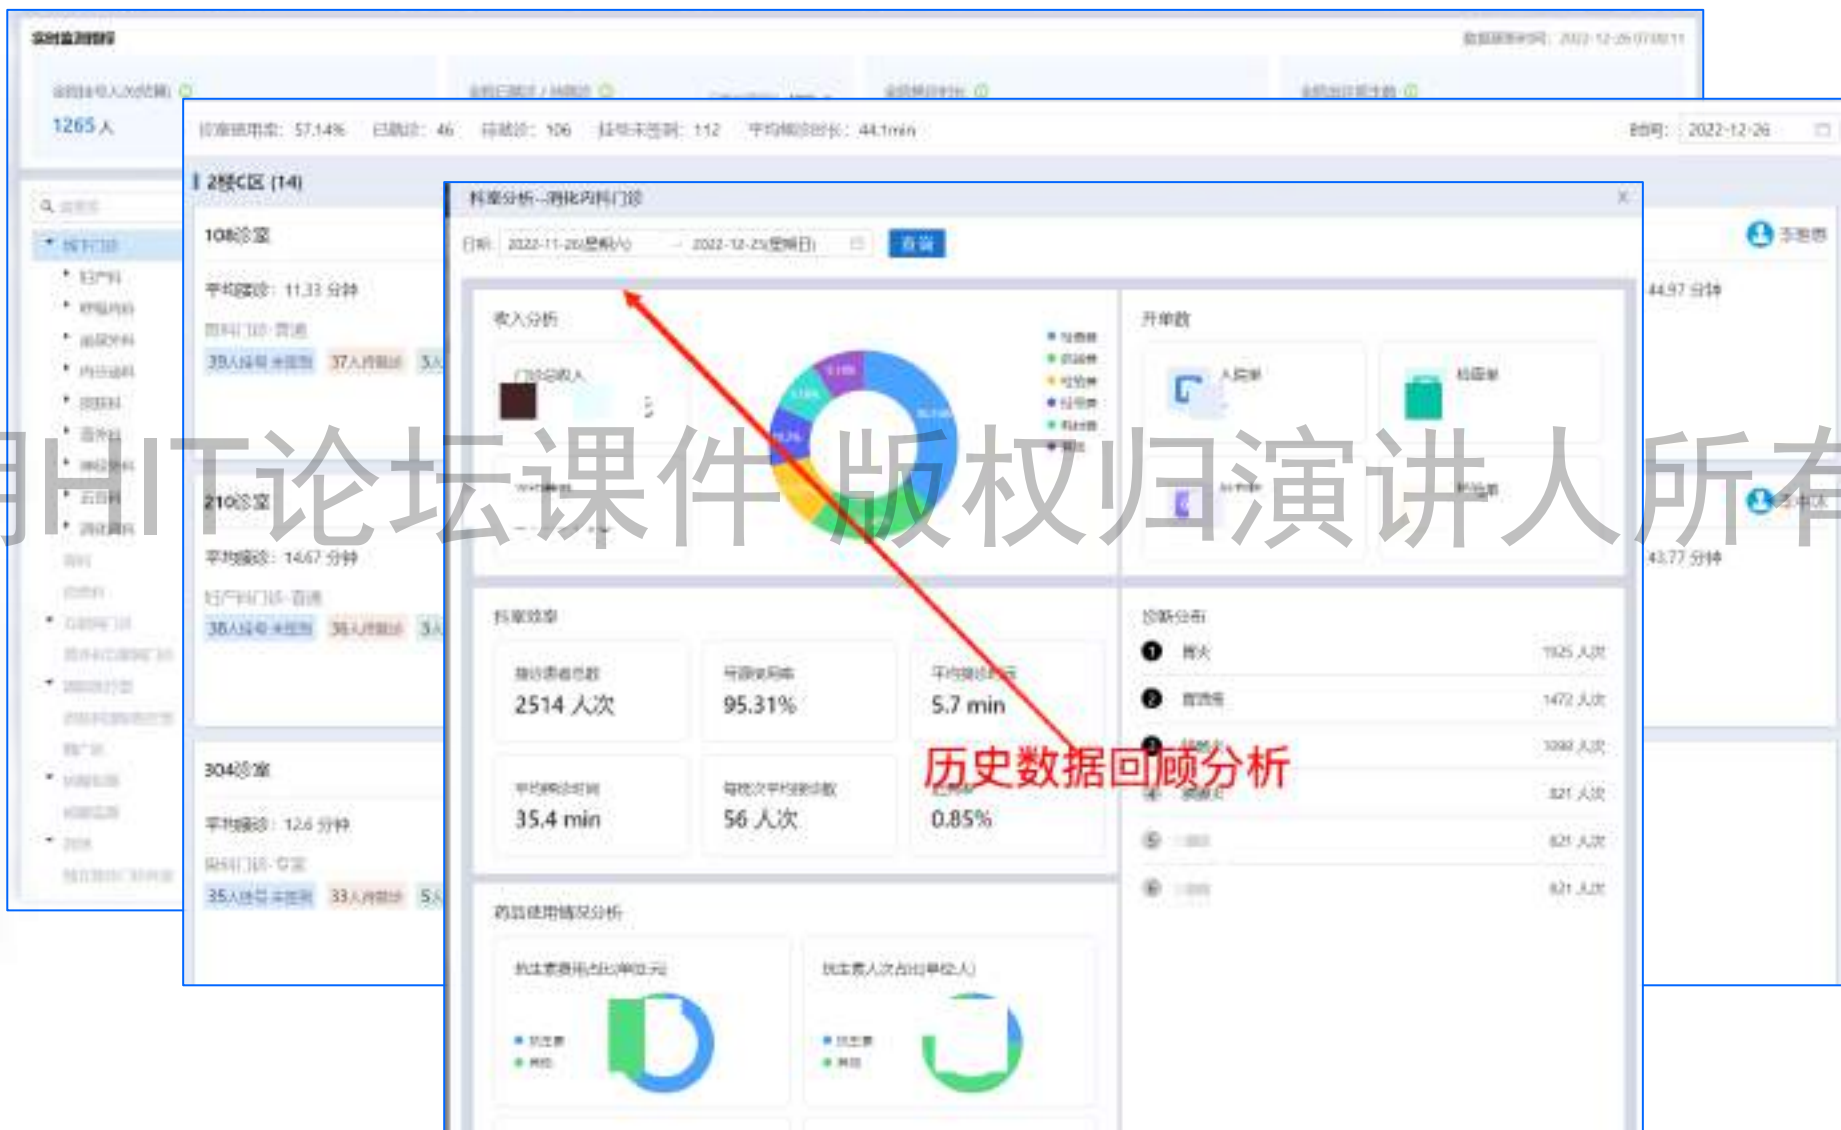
实时监测指标

数据更新时间：2022-12-26 07:00:11

1265 人

诊室使用率：57.14%　已就诊：46　待就诊：106　挂号未签到：112　平均候诊时长：44.1min

时间：2022-12-26

2楼C区 (14)

108诊室

平均接诊：11.33 分钟

35人挂号未签到　37人待就诊

210诊室

平均接诊：14.67 分钟

38人挂号未签到　38人待就诊

304诊室

平均接诊：12.6 分钟

35人挂号未签到　33人待就诊

科室分析--消化内科门诊

日期：2022-11-26(星期六) → 2022-12-25(星期日)　查询

收入分析

门诊总收入

开单数

入院单

检查单

科室效率

接诊患者总数
2514 人次

号源使用率
95.31%

平均接诊时长
5.7 min

平均候诊时间
35.4 min

每医次平均接诊数
56 人次

0.85%

诊断分布

1925 人次

1472 人次

1098 人次

821 人次

821 人次

821 人次

药品使用情况分析

抗生素

抗生素

44.97 分钟

43.77 分钟

历史数据回顾分析

HIT论坛课件 版权归演讲人所有